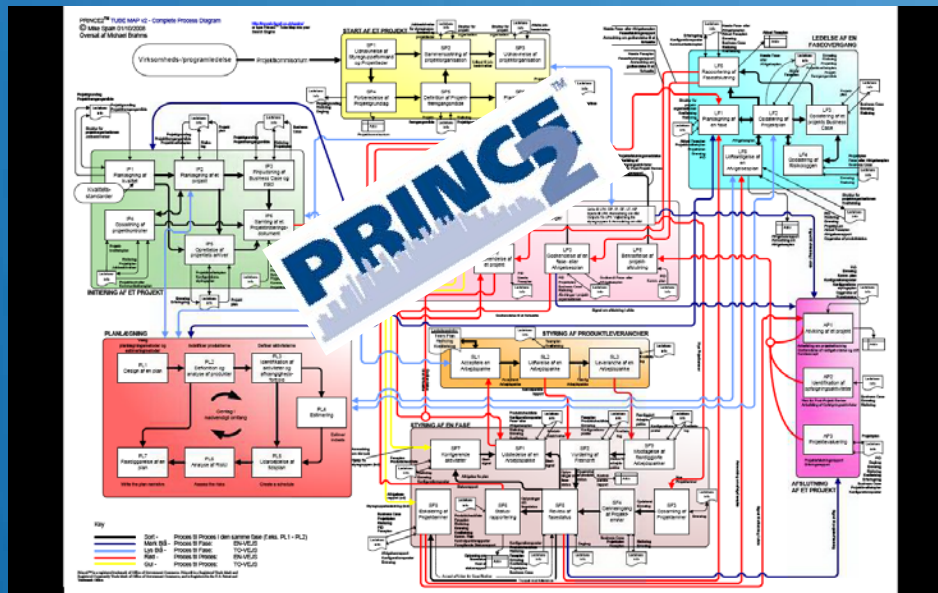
PRINCE2™ TUBE MAP v2 - Complete Process Diagram
© Mike Spain 01/10/2009
Oversat af Michael Brahme

Virksomheds-/programledelse

Projektkonsorum

START AF ET PROJEKT

SP1
Udnævnelse af Styregruppeformand og Projektleder

SP2
Sammensætning af projektorganisation

SP3
Udnævnelse af projektorganisation

SP4
Forberedelse af Projektgrundlag

SP5
Definition af Projekt-tilrangegangsmåde

SP6
Planlægning af en initieringsfase

LEDELSE AF EN FASEOVERGANG

LF5
Rapportering af Faseafslutning

LF1
Planlægning af en fase

LF2
Opdatering af Projektplan

LF3
Opdatering af et projekts Business Case

LF4
Opdatering af Risikolog

LF6
Udfærdigelse af en Afvigelsesplan

IP1
Planlægning af kvalitet

IP2
Planlægning af et projekt

IP3
Finpudsning af Business Case og risici

IP4
Opsætning af projektkontroller

IP5
Oprettelse af projektets arkiver

IP6
Samling af et Projektinitieringsdokument

Kvalitetsstandarder

INITIERING AF ET PROJEKT

PRINCE2™

LF1
Autorisering af et initieringsarbejde

LF2
Godkendelse af en fase- eller Afvigelsesplan

LF3
Bemyndigelse af projektafslutning

PLANLÆGNING

PL1
Design af en plan

PL2
Definition og analyse af produkter

PL3
Identifikation af aktiviteter og afhængigheder

PL4
Estimering

PL5
Udarbejdelse af tidsplan

PL6
Analyse af Risici

PL7
Færdiggørelse af en plan

Gentag i nødvendigt omfang

STYRING AF PRODUKTLEVERANCER

SL1
Accept af en Arbejdspakke

SL2
Udførelse af en Arbejdspakke

SL3
Levering af en Arbejdspakke

STYRING AF EN FASE

SF1
Autorisering af en Arbejdspakke

SF2
Vurdering af fremdrift

SF3
Modtagelse af færdiggjorte Arbejdspakker

SF4
Gennemgang af fasestatus

SF5
Rapportering af nøglepunkter

SF6
Registrering af projektemner

SF7
Gennemgang af Projekt-emner

SF8
Eskalering af Projektemner

SF9
Opsætning af Projektemner

AFSLUTNING AF ET PROJEKT

AP1
Afvikling af et projekt

AP2
Identifikation af opfølgningsaktiviteter

AP3
Projektevaluering

Key
Sort - Proces til Proces i den samme fase (f.eks. PL1 - PL2)
Mørk Blå - Proces til Fase: EN-VEJS
Lys Blå - Proces til Fase: TO-VEJS
Rød - Proces til Proces: EN-VEJS
Gul - Proces til Proces: TO-VEJS